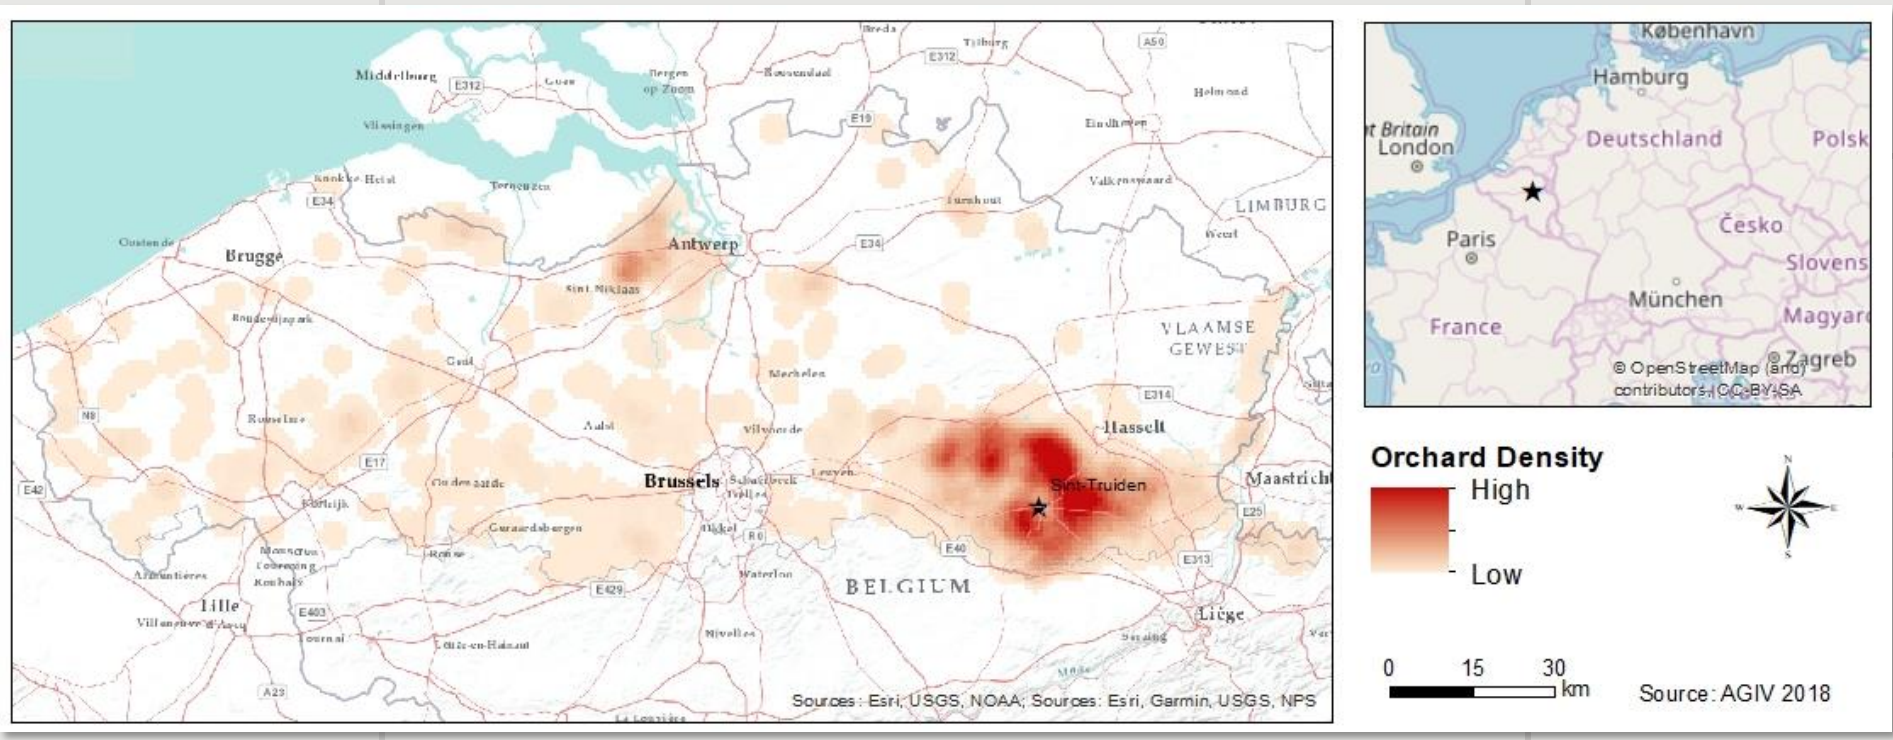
Breda
Tilburg
A58
E312
Middelburg
E312
Goes
Bergen op Zoom
Roosendaal
Helmond
Vlissingen
E19
Eindhoven
Knokke-Heist
Terneuzen
Valkenswaard
E34
Turnhout
LIMBURG
Oostende
Brugge
Antwerp
E34
Weert
Sint-Niklaas
Roeselare
VLAAMSE GEWEST
Gent
Mechelen
E314
N8
Roeselare
Aalst
Vilvoorde
Hasselt
E17
E42
Oudenaarde
Brussels
Schaerbeek
Leuven
Sint-Truiden
Maastricht
Kortrijk
Geraardsbergen
Ukkel
E25
Mouscron
Ronse
R0
E40
E313
Armentières
Tourcoing
Roubaix
Waterloo
BELGIUM
Lille
E403
E429
Liège
Villeneuve-d'Ascq
Tournai
Nivelles
Seraing
A23
La Louvière
Sources: Esri, USGS, NOAA; Sources: Esri, Garmin, USGS, NPS

København
Hamburg
Great Britain
London
Deutschland
Polska
Česko
Paris
Slovensko
München
France
Magyarország
Zagreb
© OpenStreetMap (and) contributors, CC-BY-SA

Orchard Density
High
Low

N
W
E
S

0 15 30 km

Source: AGIV 2018